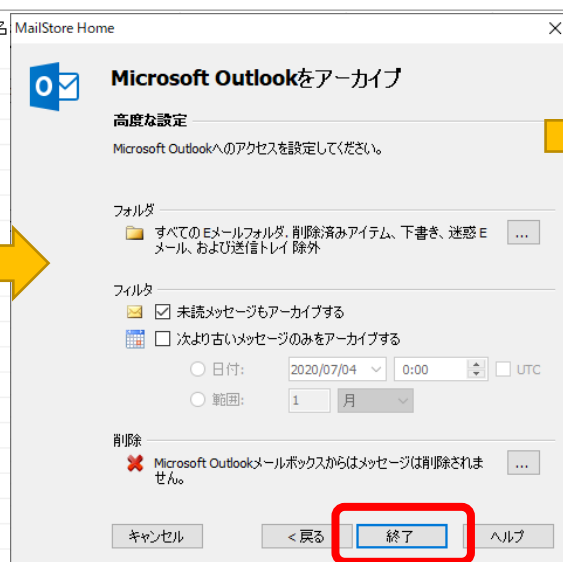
名 MailStore Home

Microsoft Outlookをアーカイブ

高度な設定

Microsoft Outlookへのアクセスを設定してください。

フォルダ

すべての Eメールフォルダ, 削除済みアイテム、下書き、迷惑 E メール、および送信トレイ 除外

...

フィルタ

☑ 未読メッセージもアーカイブする

☐ 次より古いメッセージのみをアーカイブする

日付: 2020/07/04 0:00 UTC

範囲: 1 月

削除

Microsoft Outlookメールボックスからはメッセージは削除されません。

...

キャンセル

< 戻る

終了

ヘルプ